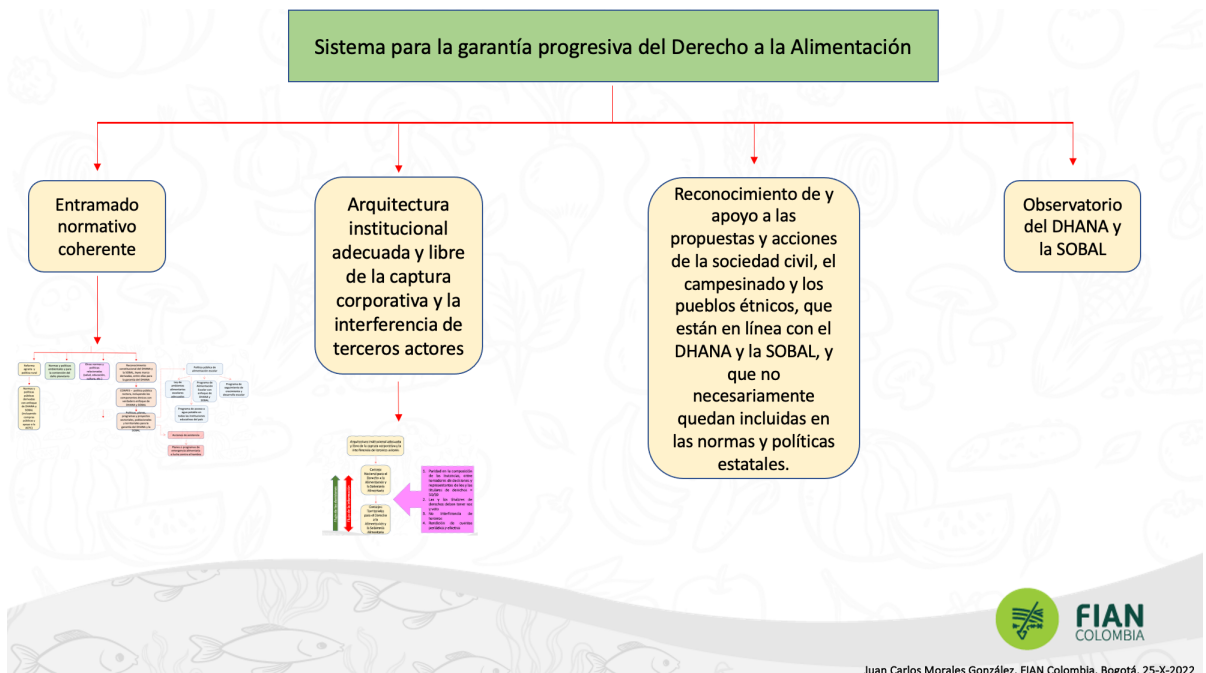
Sistema para la garantía progresiva del Derecho a la Alimentación

Entramado normativo coherente

Arquitectura institutional adecuada y libre de la captura corporativa y la interferencia de terceros actores

Reconocimiento de y apoyo a las propuestas y acciones de la sociedad civil, el campesinado y los pueblos étnicos, que están en línea con el DHANA y la SOBAL, y que no necesariamente quedan incluidas en las normas y políticas estatales.

Observatorio del DHANA y la SOBAL

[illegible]

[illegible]

FIAN COLOMBIA

Juan Carlos Morales González, FIAN Colombia, Bogotá, 25-X-2022